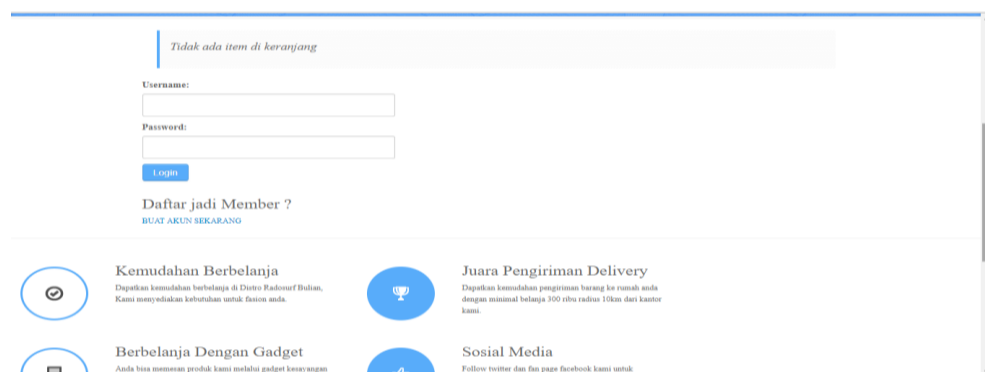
Tidak ada item di keranjang

Username:

Password:

Login

Daftar jadi Member ?

BUAT AKUN SEKARANG

Kemudahan Berbelanja

Dapatkan kemudahan berbelanja di Distro Radosurf Bulian, Kami menyediakan kebutuhan untuk fasion anda.

Juara Pengiriman Delivery

Dapatkan kemudahan pengiriman barang ke rumah anda dengan minimal belanja 300 ribu radius 10km dari kantor kami.

Berbelanja Dengan Gadget

Anda bisa memesan produk kami melalui gadget kesayangan

Sosial Media

Follow twitter dan fan page facebook kami untuk